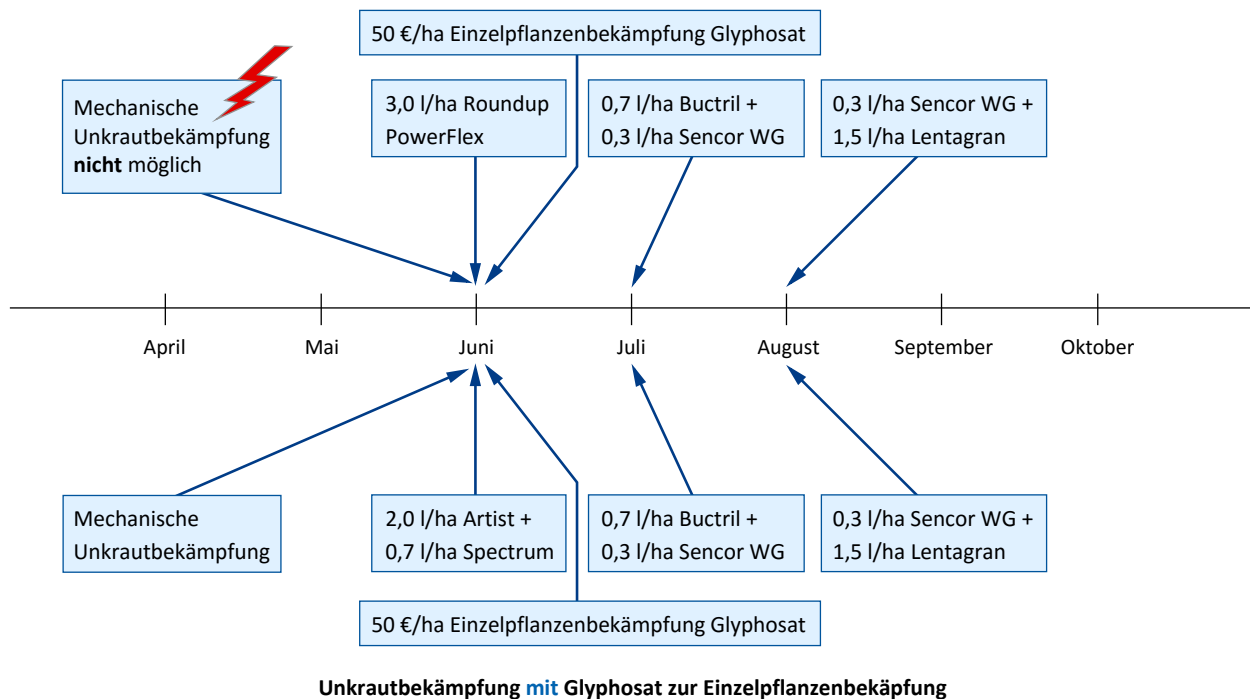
50 €/ha Einzelpflanzenbekämpfung Glyphosat

Mechanische Unkrautbekämpfung **nicht** möglich

3,0 l/ha Roundup PowerFlex

0,7 l/ha Buctril + 0,3 l/ha Sencor WG

0,3 l/ha Sencor WG + 1,5 l/ha Lentagran

April

Mai

Juni

Juli

August

September

Oktober

Mechanische Unkrautbekämpfung

2,0 l/ha Artist + 0,7 l/ha Spectrum

0,7 l/ha Buctril + 0,3 l/ha Sencor WG

0,3 l/ha Sencor WG + 1,5 l/ha Lentagran

50 €/ha Einzelpflanzenbekämpfung Glyphosat

**Unkrautbekämpfung mit Glyphosat zur Einzelpflanzenbekäpfung**